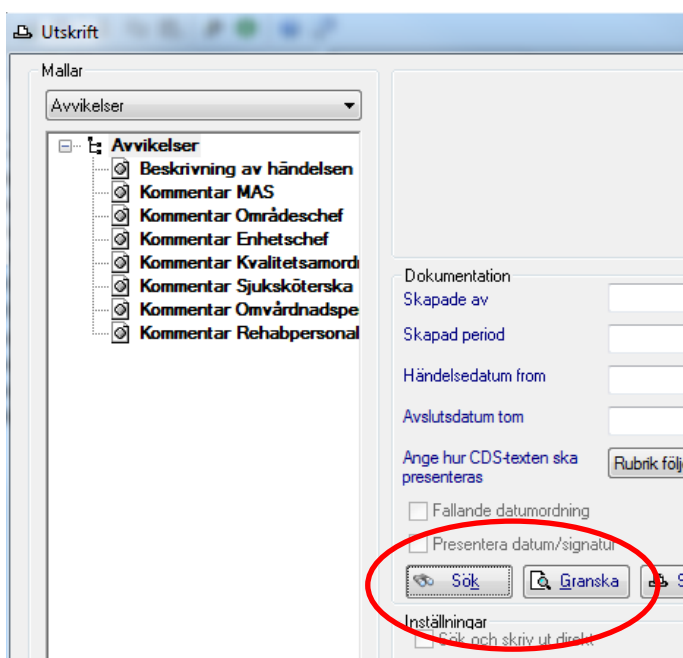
Utskrift

Mallar

Avvikelser

Avvikelser
Beskrivning av händelsen
Kommentar MAS
Kommentar Områdeschef
Kommentar Enhetschef
Kommentar Kvalitetsamord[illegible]
Kommentar Sjuksköterska
Kommentar Omvårdnadspe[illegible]
Kommentar Rehabpersonal

Dokumentation
Skapade av
Skapad period
Händelsedatum from
Avslutsdatum tom
Ange hur CDS-texten ska presenteras
Rubrik följ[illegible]
Fallande datumordning
Presentera datum/signatur
Sök
Granska
S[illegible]
Inställningar
Sök och skriv ut direkt